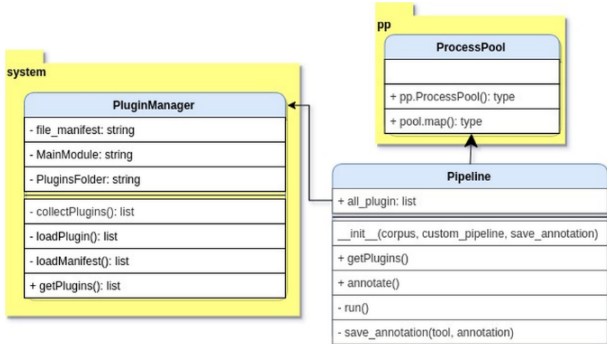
pp

ProcessPool

+ pp.ProcessPool(): type

+ pool.map(): type

system

PluginManager

- file_manifest: string

- MainModule: string

- PluginsFolder: string

- collectPlugins(): list

- loadPlugin(): list

- loadManifest(): list

+ getPlugins(): list

Pipeline

+ all_plugin: list

__init__(corpus, custom_pipeline, save_annotation)

+ getPlugins()

+ annotate()

- run()

- save_annotation(tool, annotation)